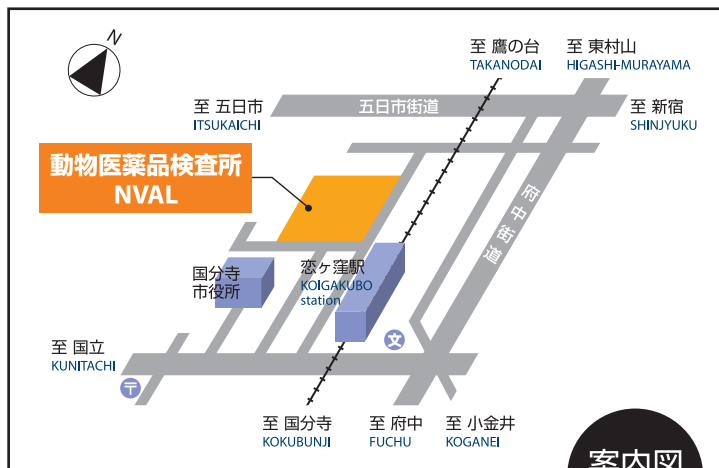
N

至 鷹の台
TAKANODAI

至 東村山
HIGASHI-MURAYAMA

至 五日市
ITSUKAICHI

五日市街道

至 新宿
SHINJYUKU

動物医薬品検査所
NVAL

府中街道

国分寺
市役所

恋ヶ窪駅
KOIGAKUBO station

文

至 国立
KUNITACHI

〒

至 国分寺
KOKUBUNJI

至 府中
FUCHU

至 小金井
KOGANEI

案内図